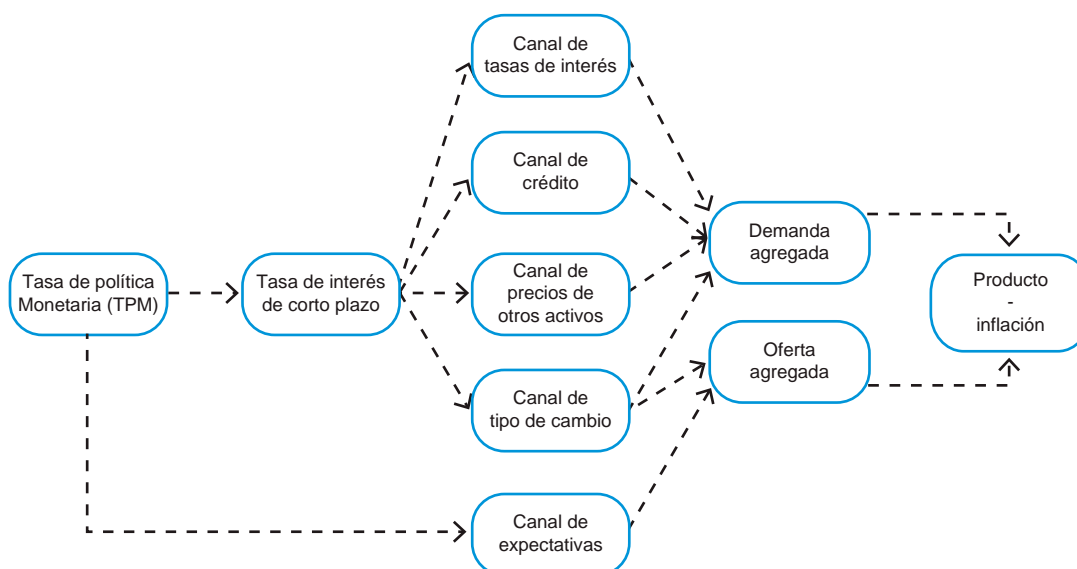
Tasa de política Monetaria (TPM)

Tasa de interés de corto plazo

Canal de tasas de interés

Canal de crédito

Canal de precios de otros activos

Canal de tipo de cambio

Canal de expectativas

Demanda agregada

Oferta agregada

Producto - inflación